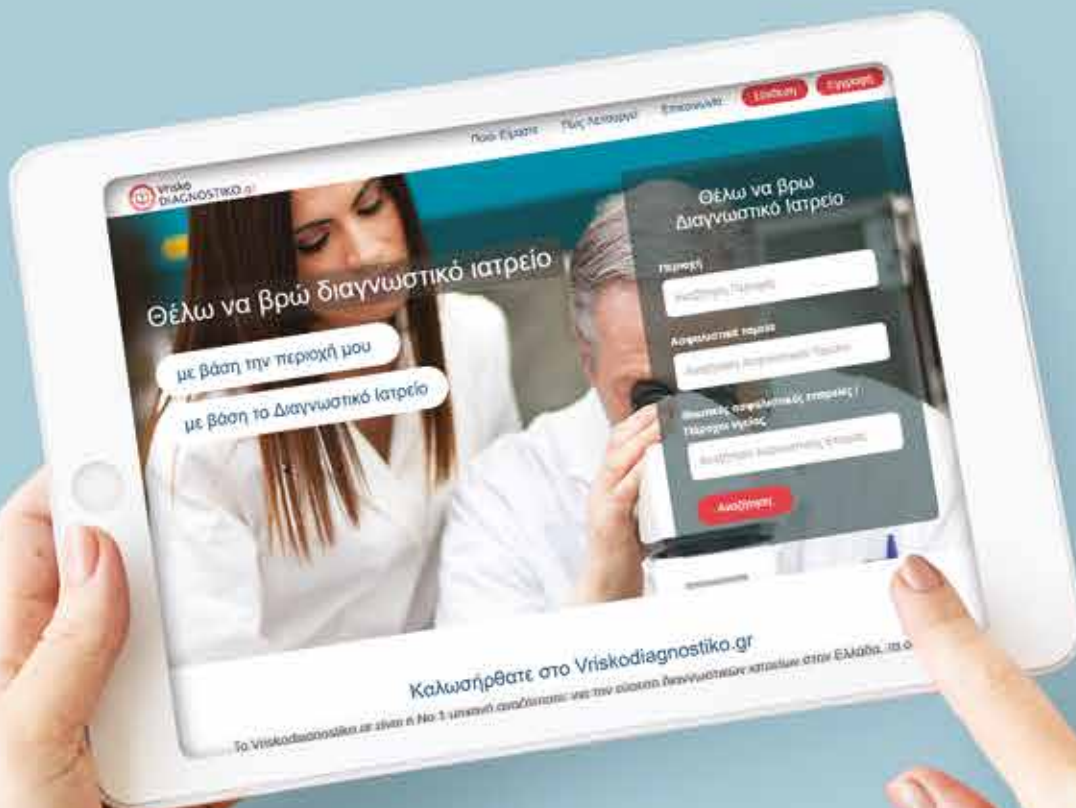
Vrisko DIAGNOSTIKO.gr

Ποιοι Είμαστε Πώς λειτουργεί Επικοινωνία Σύνδεση Εγγραφή

Θέλω να βρώ διαγνωστικό ιατρείο

με βάση την περιοχή μου

με βάση το Διαγνωστικό Ιατρείο

Θέλω να βρω Διαγνωστικό Ιατρείο

Περιοχή

Αναζήτηση Περιοχής

Ασφαλιστικό ταμείο

Αναζήτηση Ασφαλιστικού Ταμείου

Ιδιωτικές ασφαλιστικές εταιρείες / Πάροχοι υγείας

Αναζήτηση Ασφαλιστικής Εταιρείας

Αναζήτηση

Καλωσήρθατε στο Vriskodiagnostiko.gr

Το Vriskodiagnostiko.gr είναι η Νο 1 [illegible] για την εύρεση διαγνωστικών κέντρων στην Ελλάδα. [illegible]